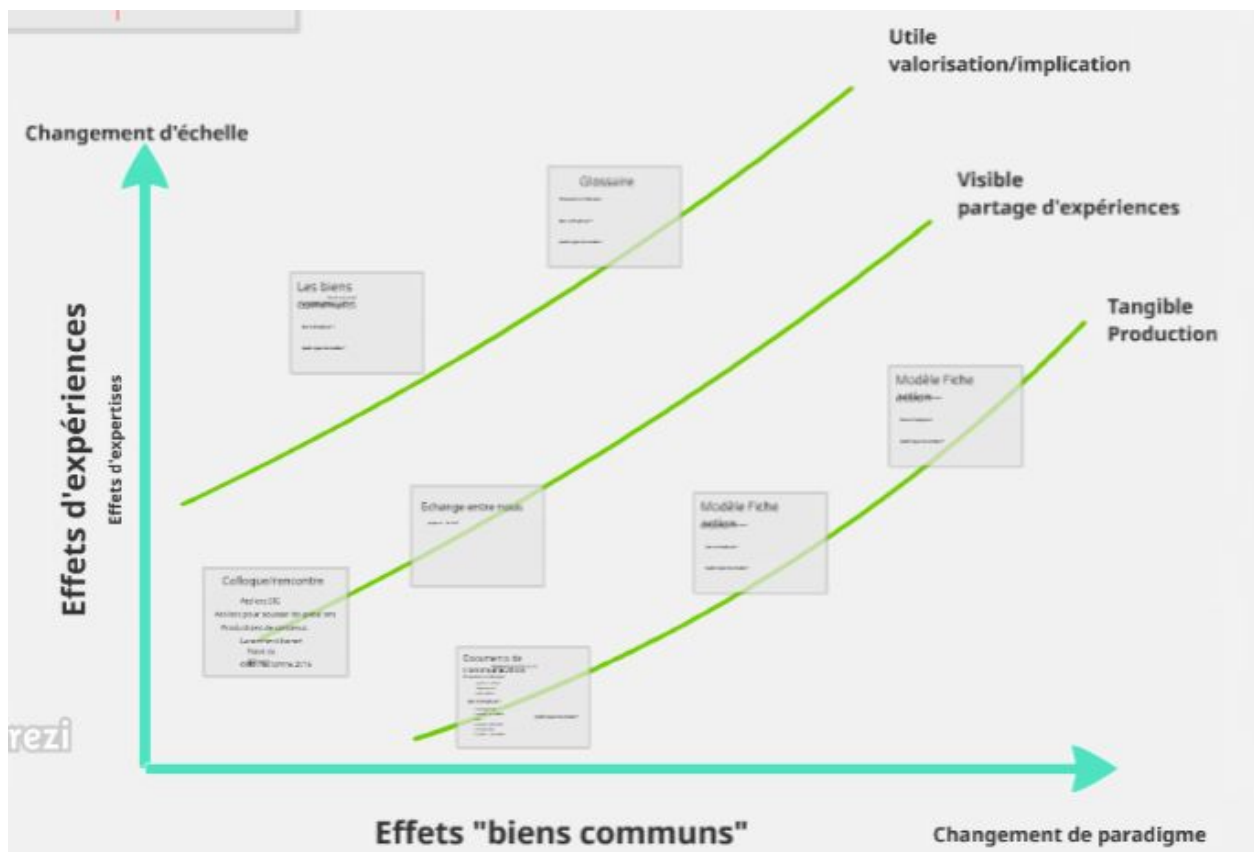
Utile
valorisation/implication

Changement d'échelle

Visible
partage d'expériences

Tangible
Production

Glossaire

Les biens communs

Modèle Fiche action

Effets d'expériences

Effets d'expertises

Echange entre nœuds

Modèle Fiche action

Colloque/rencontre

Documents de communication

rezi

Effets "biens communs"

Changement de paradigme